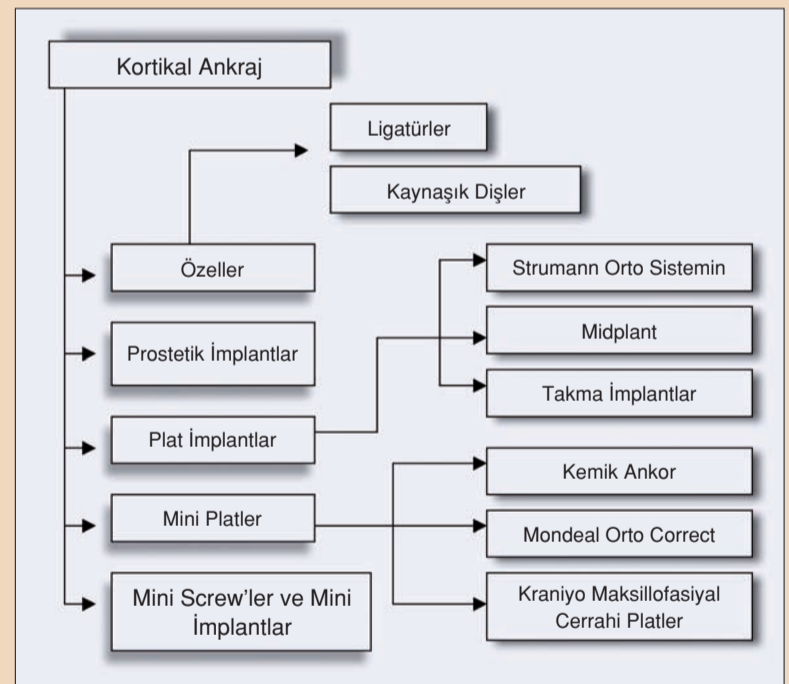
Kortikal Ankraj

Ligatürler

Kaynaşık Dişler

Özeller

Strumann Orto Sistemin

Prostetik İmplantlar

Midplant

Takma İmplantlar

Plat İmplantlar

Kemik Ankor

Mini Platler

Mondeal Orto Correct

Mini Screw'ler ve Mini İmplantlar

Kraniyo Maksillofasiyal Cerrahi Platler